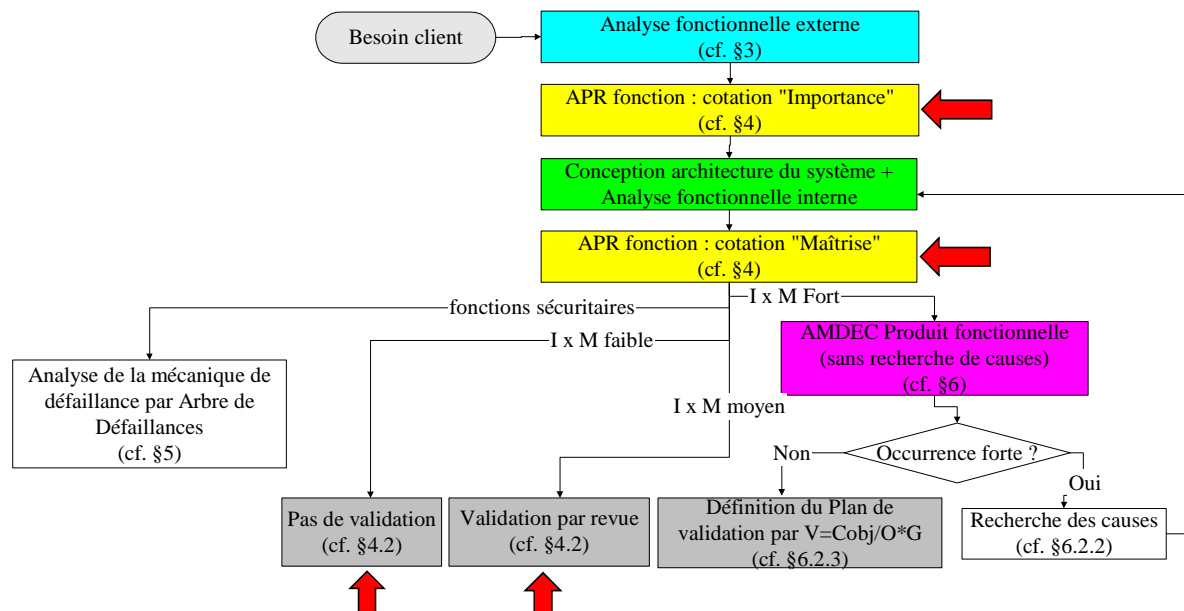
Besoin client

Analyse fonctionnelle externe
(cf. §3)

APR fonction : cotation "Importance"
(cf. §4)

Conception architecture du système +
Analyse fonctionnelle interne

APR fonction : cotation "Maîtrise"
(cf. §4)

fonctions sécuritaires

I x M Fort

I x M faible

AMDEC Produit fonctionnelle
(sans recherche de causes)
(cf. §6)

Analyse de la mécanique de défaillance par Arbre de Défaillances
(cf. §5)

I x M moyen

Non

Occurrence forte ?

Oui

Pas de validation
(cf. §4.2)

Validation par revue
(cf. §4.2)

Définition du Plan de validation par V=Cobj/O*G
(cf. §6.2.3)

Recherche des causes
(cf. §6.2.2)